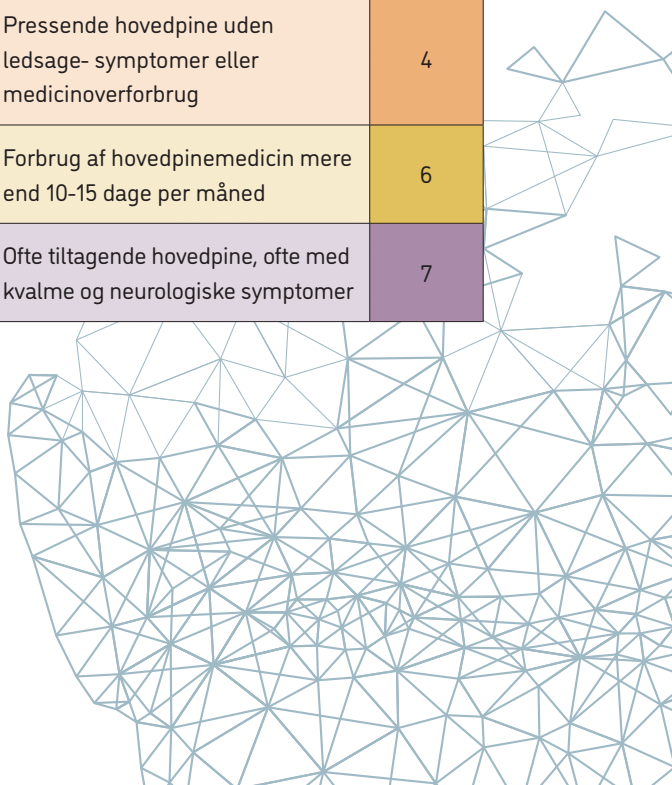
| | |
|---|---|
| Pressende hovedpine uden ledsage- symptomer eller medicinoverforbrug | 4 |
| Forbrug af hovedpinemedicin mere end 10-15 dage per måned | 6 |
| Ofte tiltagende hovedpine, ofte med kvalme og neurologiske symptomer | 7 |